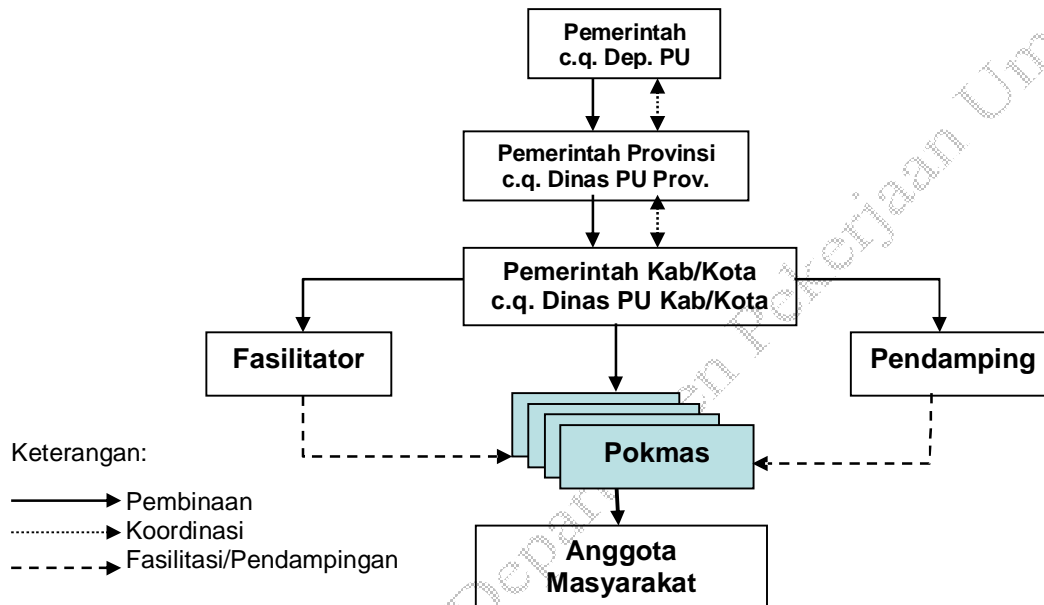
Pemerintah
c.q. Dep. PU

Pemerintah Provinsi
c.q. Dinas PU Prov.

Pemerintah Kab/Kota
c.q. Dinas PU Kab/Kota

Fasilitator

Pendamping

Pokmas

Keterangan:

Pembinaan
Koordinasi
Fasilitasi/Pendampingan

Anggota
Masyarakat

Departemen Pekerjaan Umum